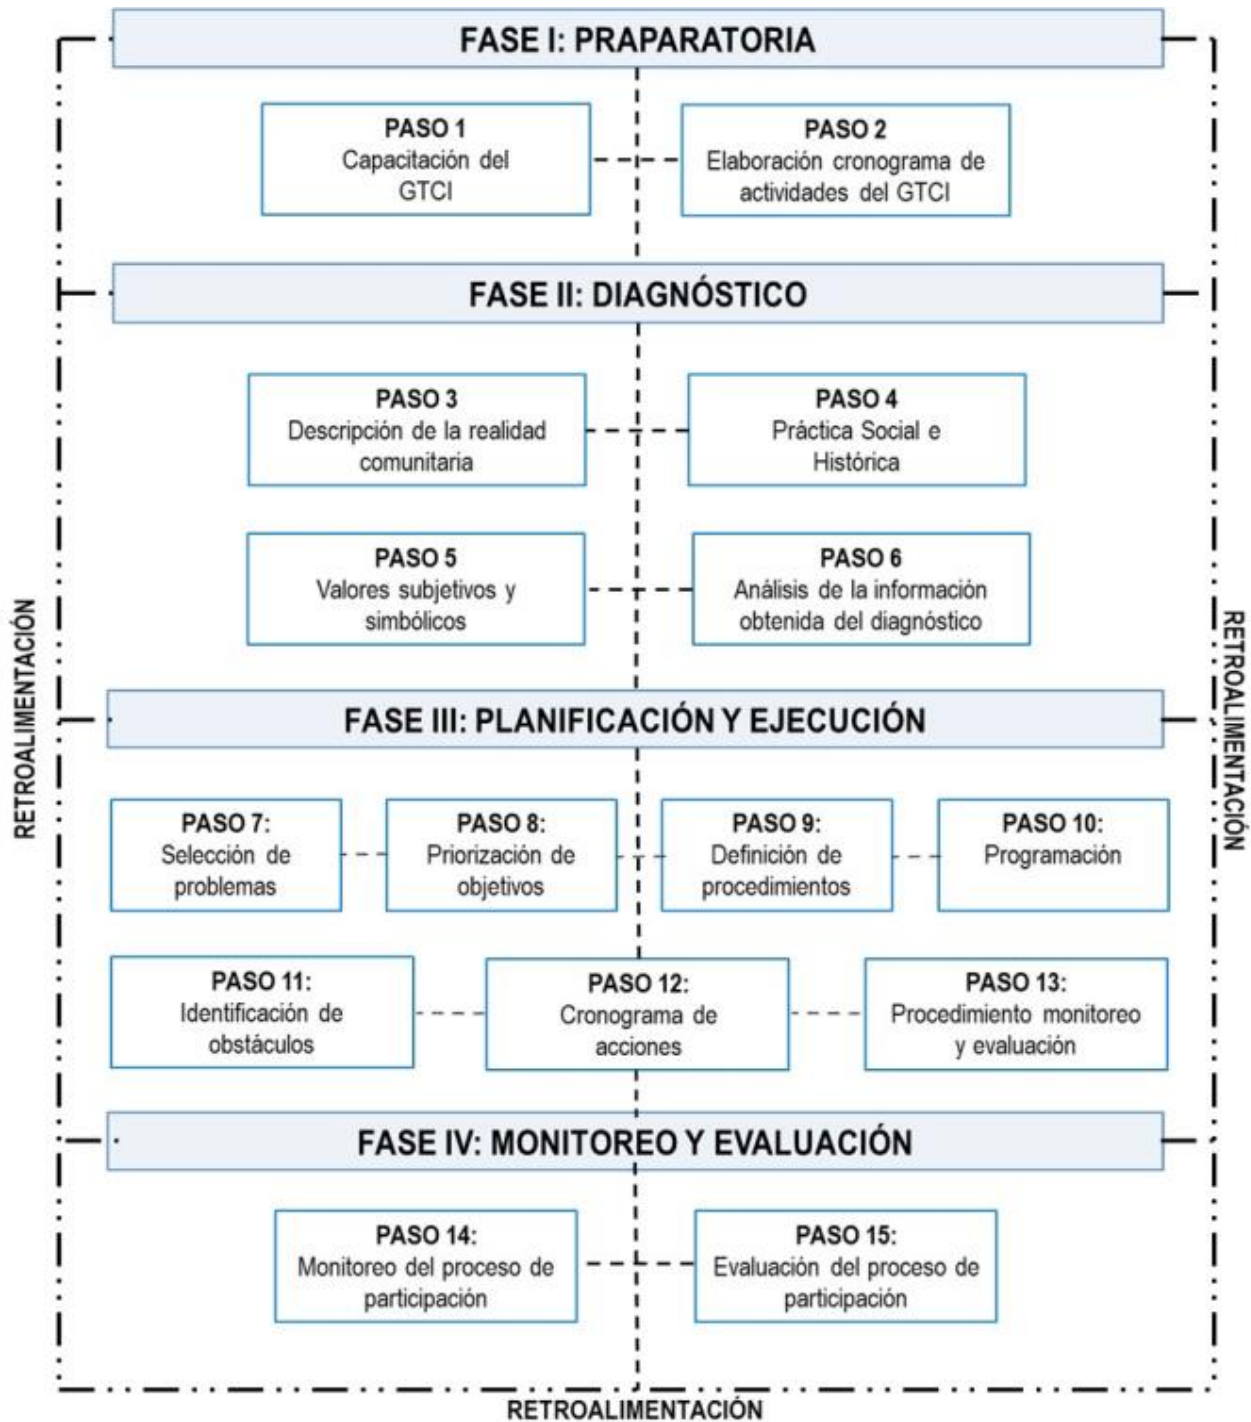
FASE I: PRAPARATORIA

PASO 1
Capacitación del GTCI

PASO 2
Elaboración cronograma de actividades del GTCI

FASE II: DIAGNÓSTICO

PASO 3
Descripción de la realidad comunitaria

PASO 4
Práctica Social e Histórica

PASO 5
Valores subjetivos y simbólicos

PASO 6
Análisis de la información obtenida del diagnóstico

FASE III: PLANIFICACIÓN Y EJECUCIÓN

PASO 7:
Selección de problemas

PASO 8:
Priorización de objetivos

PASO 9:
Definición de procedimientos

PASO 10:
Programación

PASO 11:
Identificación de obstáculos

PASO 12:
Cronograma de acciones

PASO 13:
Procedimiento monitoreo y evaluación

FASE IV: MONITOREO Y EVALUACIÓN

PASO 14:
Monitoreo del proceso de participación

PASO 15:
Evaluación del proceso de participación

RETROALIMENTACIÓN

RETROALIMENTACIÓN

RETROALIMENTACIÓN